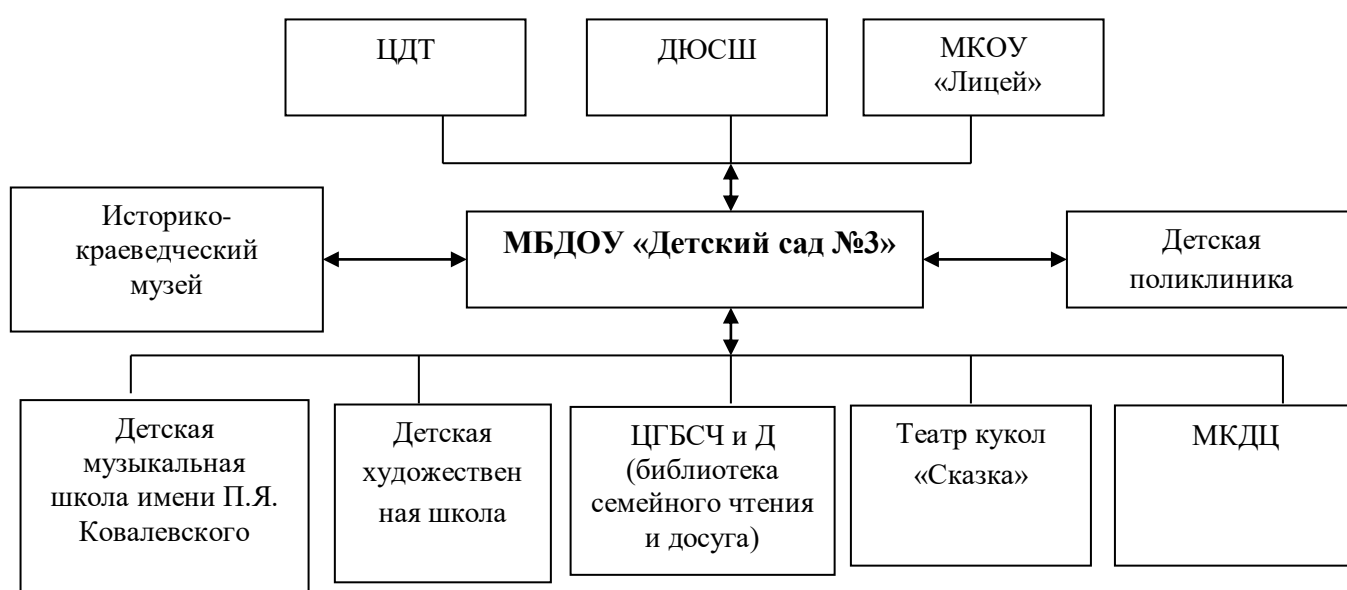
ЦДТ

ДЮСШ

МКОУ «Лицей»

Историко-краеведческий музей

**МБДОУ «Детский сад №3»**

Детская поликлиника

Детская музыкальная школа имени П.Я. Ковалевского

Детская художественная школа

ЦГБСЧ и Д (библиотека семейного чтения и досуга)

Театр кукол «Сказка»

МКДЦ